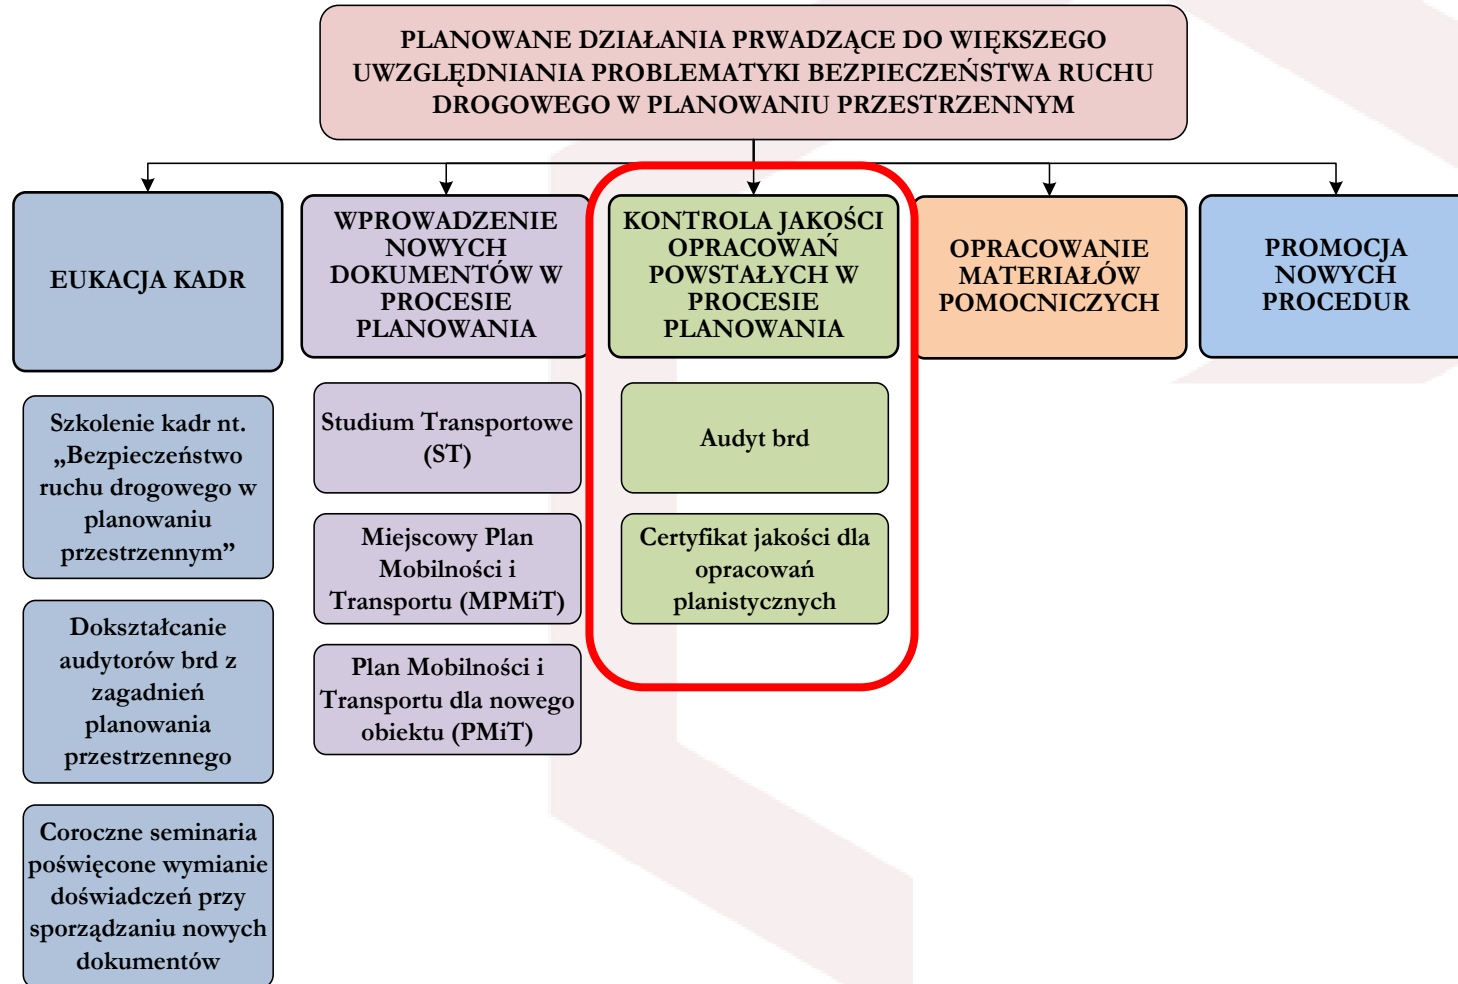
PLANOWANE DZIAŁANIA PRWADZĄCE DO WIĘKSZEGO UWZGLĘDNIANIA PROBLEMATYKI BEZPIECZEŃSTWA RUCHU DROGOWEGO W PLANOWANIU PRZESTRZENNYM

EUKACJA KADR

Szkolenie kadr nt. „Bezpieczeństwo ruchu drogowego w planowaniu przestrzennym”

Dokształcanie audytorów brd z zagadnień planowania przestrzennego

Coroczne seminaria poświęcone wymianie doświadczeń przy sporządzaniu nowych dokumentów

WPROWADZENIE NOWYCH DOKUMENTÓW W PROCESIE PLANOWANIA

Studium Transportowe (ST)

Miejscowy Plan Mobilności i Transportu (MPMiT)

Plan Mobilności i Transportu dla nowego obiektu (PMiT)

KONTROLA JAKOŚCI OPRACOWAŃ POWSTAŁYCH W PROCESIE PLANOWANIA

Audyt brd

Certyfikat jakości dla opracowań planistycznych

OPRACOWANIE MATERIAŁÓW POMOCNICZYCH

PROMOCJA NOWYCH PROCEDUR